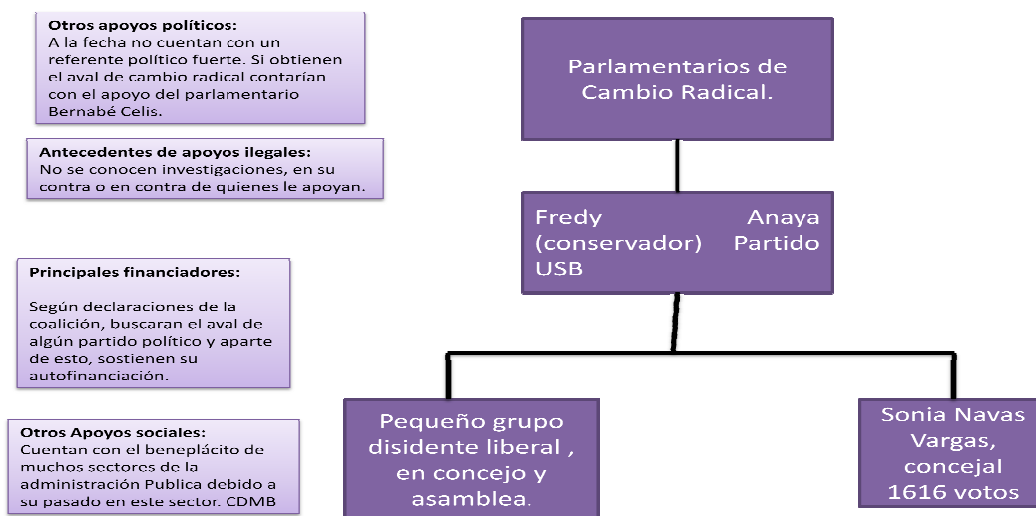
Otros apoyos políticos:
A la fecha no cuentan con un referente político fuerte. Si obtienen el aval de cambio radical contarían con el apoyo del parlamentario Bernabé Celis.

Antecedentes de apoyos ilegales:
No se conocen investigaciones, en su contra o en contra de quienes le apoyan.

Principales financiadores:

Según declaraciones de la coalición, buscaran el aval de algún partido político y aparte de esto, sostienen su autofinanciación.

Otros Apoyos sociales:
Cuentan con el beneplácito de muchos sectores de la administración Publica debido a su pasado en este sector. CDMB

Parlamentarios de Cambio Radical.

Fredy Anaya (conservador) Partido USB

Pequeño grupo disidente liberal , en concejo y asamblea.

Sonia Navas Vargas, concejal 1616 votos